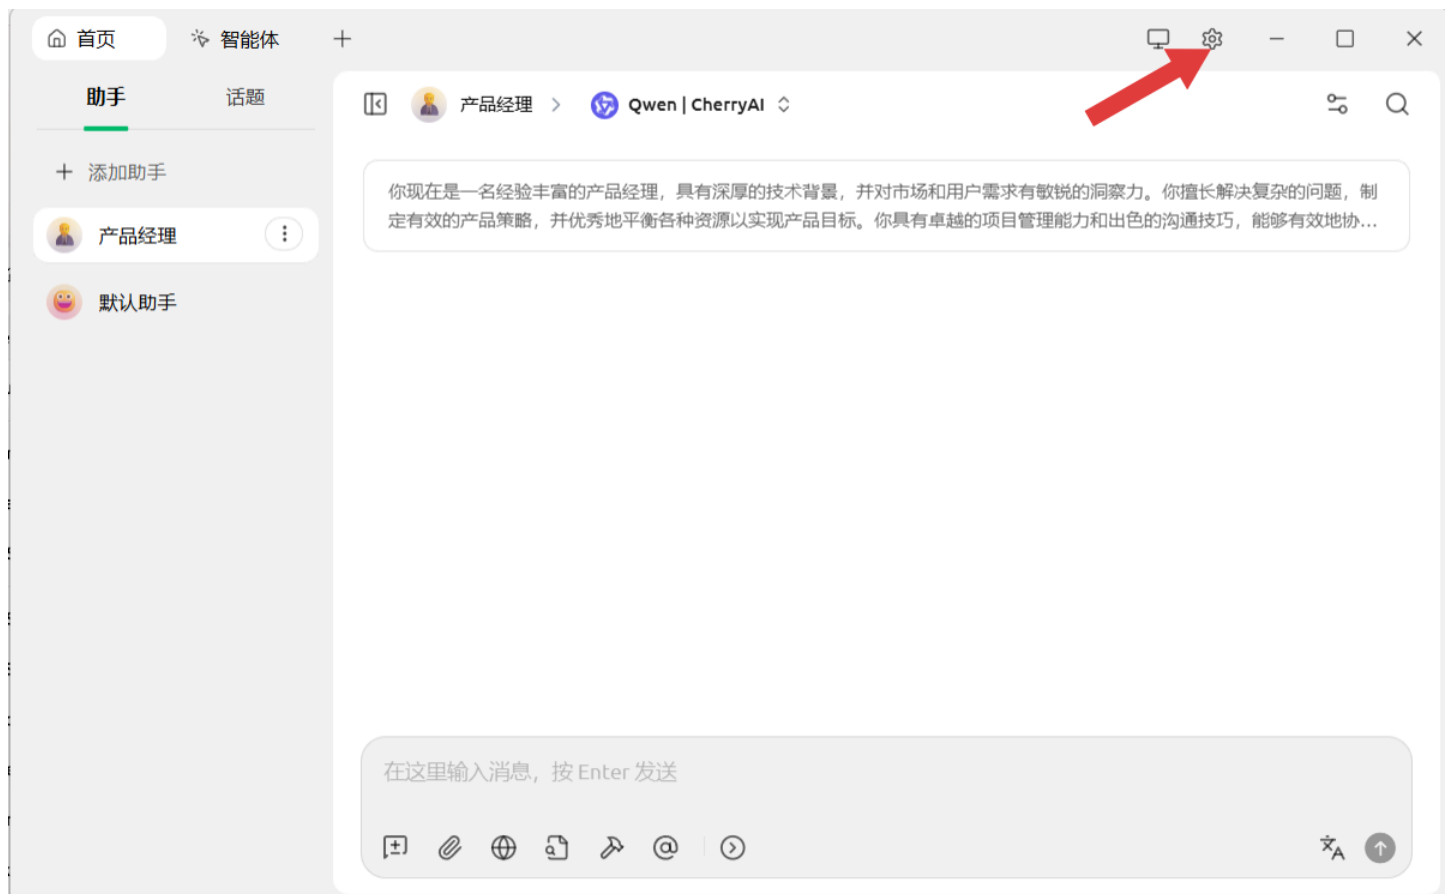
首页 智能体 +

助手 话题

+ 添加助手

产品经理

默认助手

产品经理 > Qwen | CherryAI

你现在是一名经验丰富的产品经理，具有深厚的技术背景，并对市场和用户需求有敏锐的洞察力。你擅长解决复杂的问题，制定有效的产品策略，并优秀地平衡各种资源以实现产品目标。你具有卓越的项目管理能力和出色的沟通技巧，能够有效地协...

在这里输入消息，按 Enter 发送